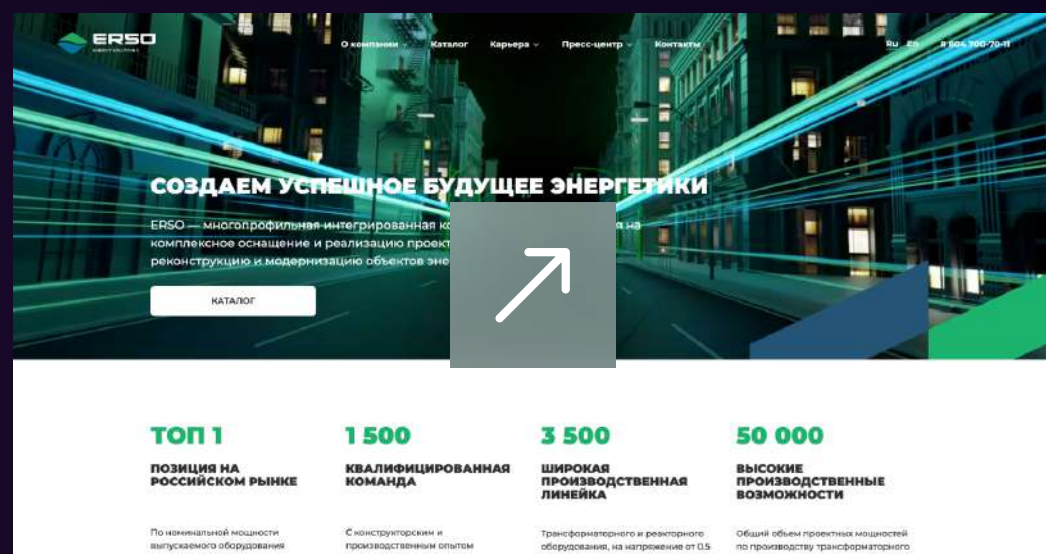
ERSO

О компании Каталог Карьера Пресс-центр Контакты

Ru En 8 804 700-70-11

СОЗДАЕМ УСПЕШНОЕ БУДУЩЕЕ ЭНЕРГЕТИКИ

ERSO — многопрофильная интегрированная к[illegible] на комплексное оснащение и реализацию проект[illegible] реконструкцию и модернизацию объектов эне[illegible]

КАТАЛОГ

ТОП 1

ПОЗИЦИЯ НА РОССИЙСКОМ РЫНКЕ

По номинальной мощности выпускаемого оборудования

1 500

КВАЛИФИЦИРОВАННАЯ КОМАНДА

С конструкторским и производственным опытом

3 500

ШИРОКАЯ ПРОИЗВОДСТВЕННАЯ ЛИНЕЙКА

Трансформаторного и реакторного оборудования, на напряжение от 0.5

50 000

ВЫСОКИЕ ПРОИЗВОДСТВЕННЫЕ ВОЗМОЖНОСТИ

Общий объем проектных мощностей по производству трансформаторного